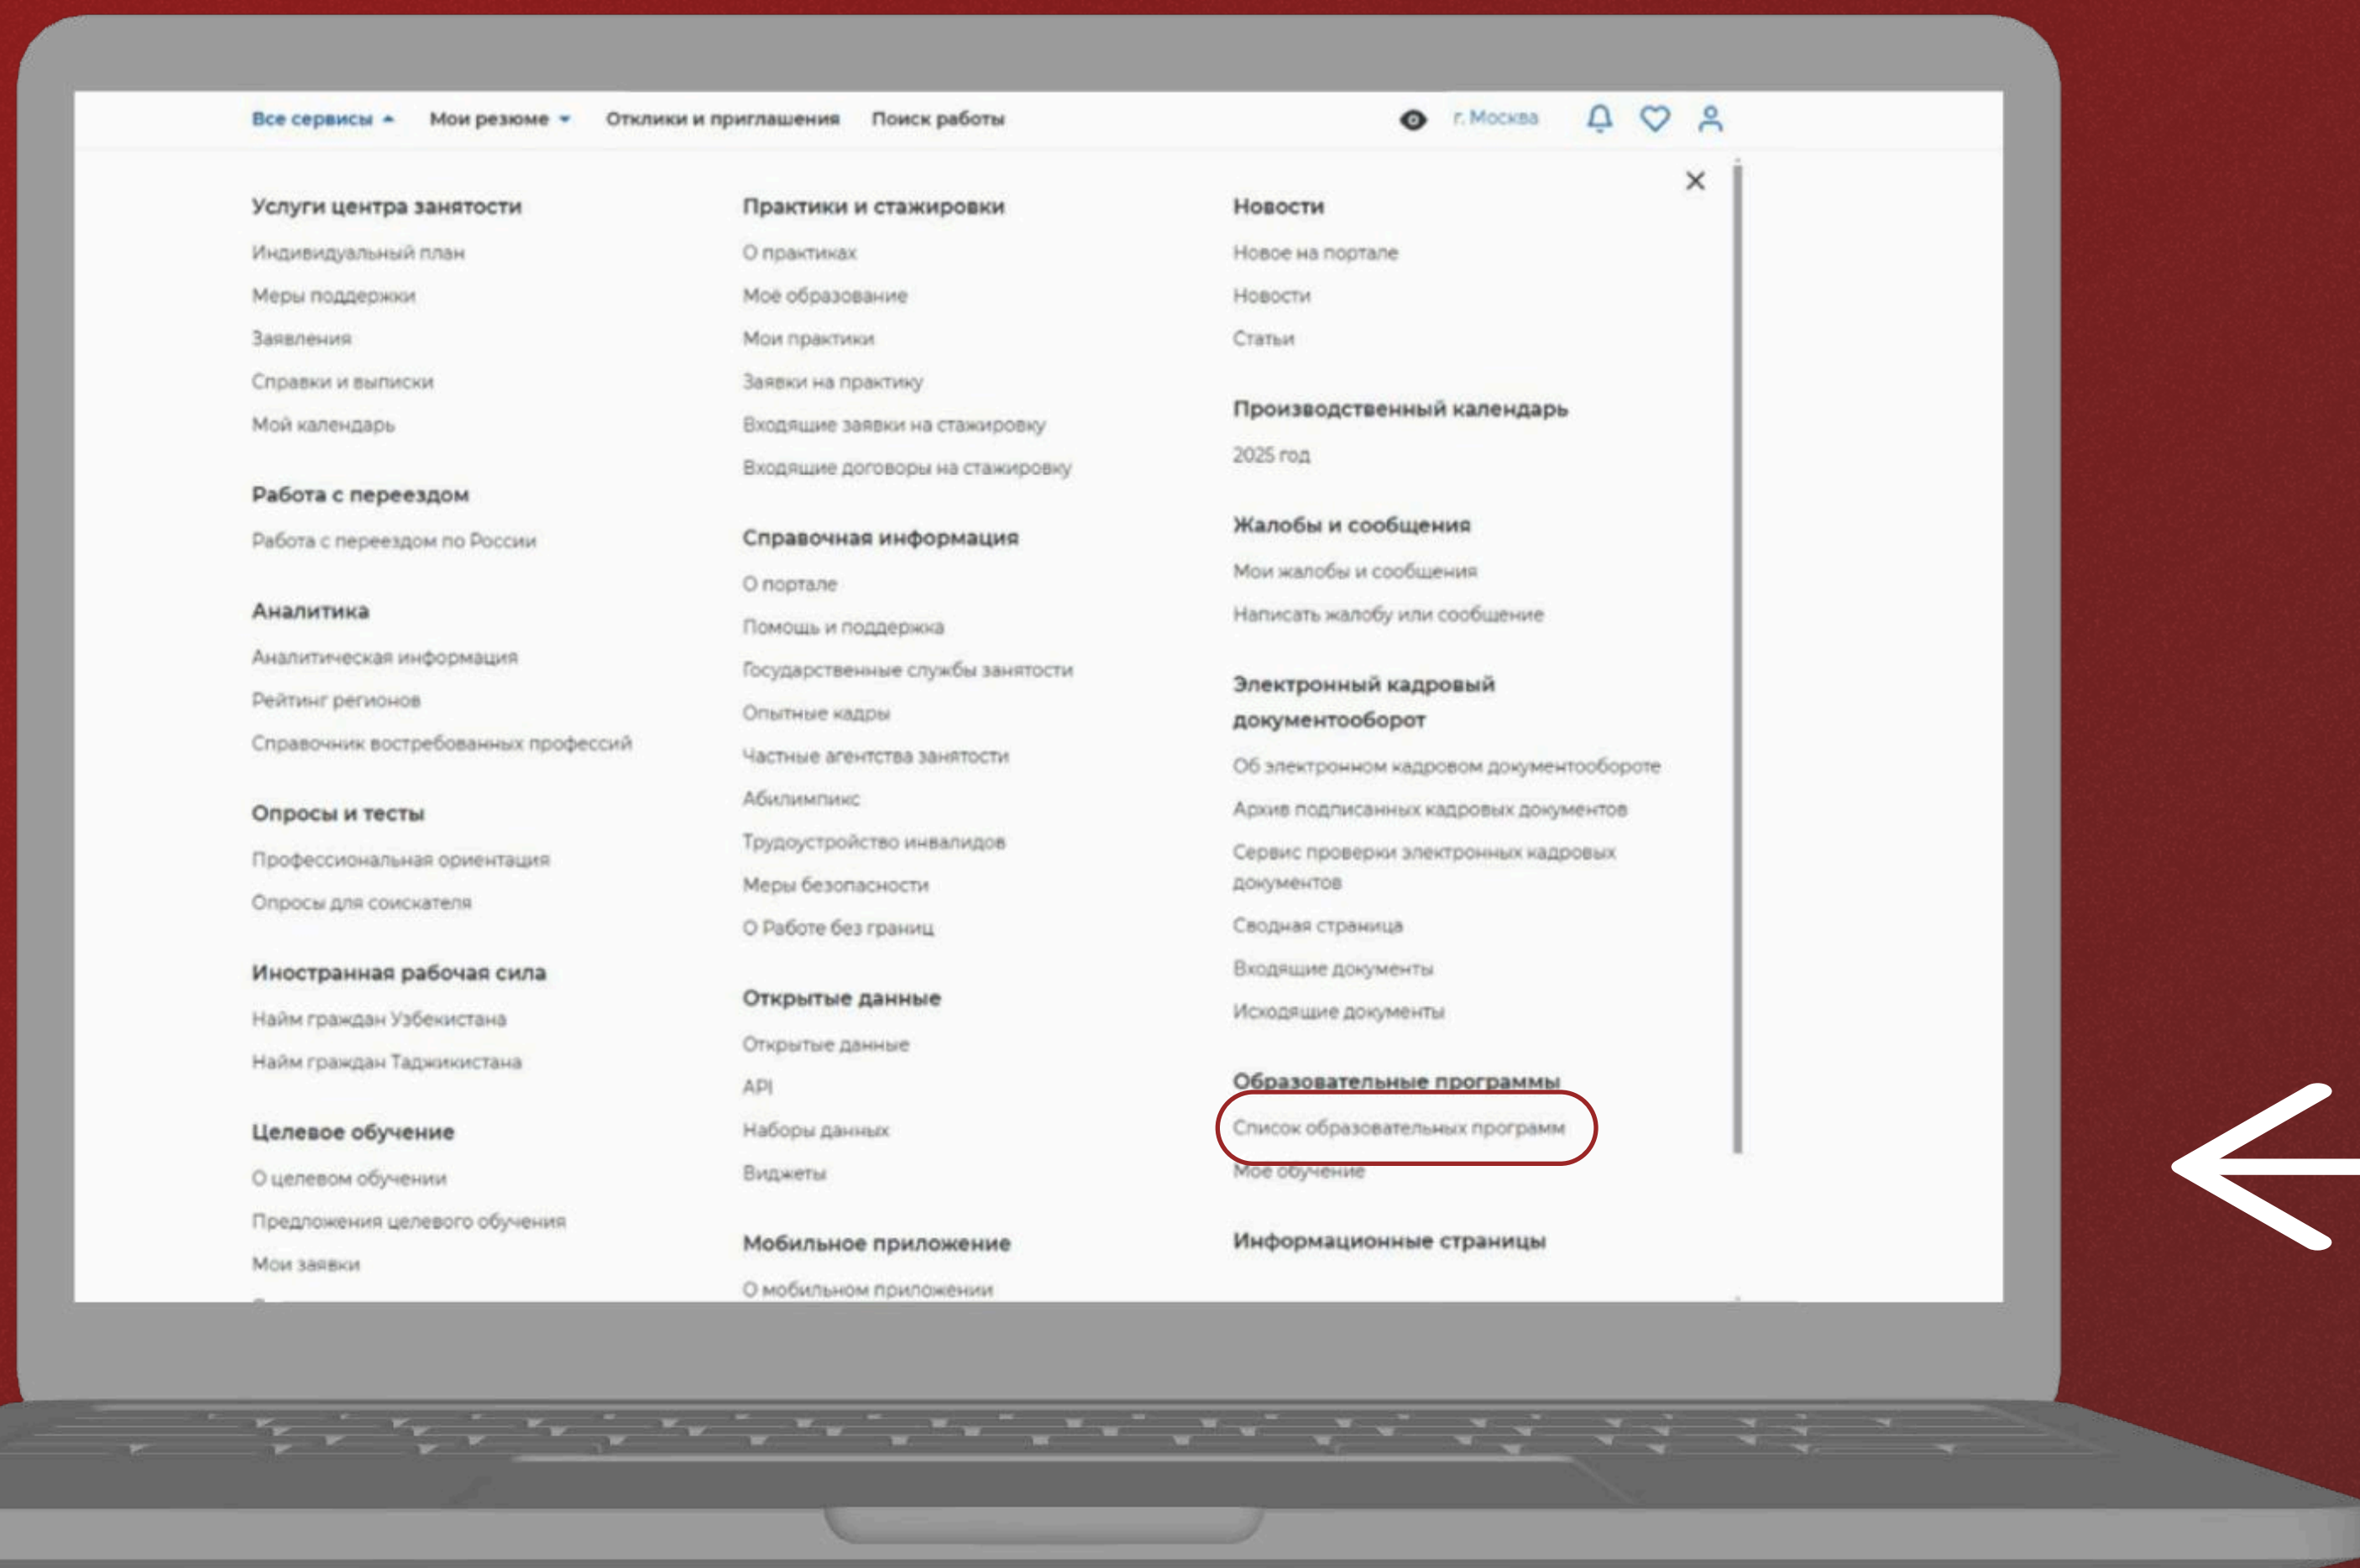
Все сервисы Мои резюме Отклики и приглашения Поиск работы г. Москва

Услуги центра занятости
Индивидуальный план
Меры поддержки
Заявления
Справки и выписки
Мой календарь

Работа с переездом
Работа с переездом по России

Аналитика
Аналитическая информация
Рейтинг регионов
Справочник востребованных профессий

Опросы и тесты
Профессиональная ориентация
Опросы для соискателя

Иностранная рабочая сила
Найм граждан Узбекистана
Найм граждан Таджикистана

Целевое обучение
О целевом обучении
Предложения целевого обучения
Мои заявки

Практики и стажировки
О практиках
Моё образование
Мои практики
Заявки на практику
Входящие заявки на стажировку
Входящие договоры на стажировку

Справочная информация
О портале
Помощь и поддержка
Государственные службы занятости
Опытные кадры
Частные агентства занятости
Абилимпикс
Трудоустройство инвалидов
Меры безопасности
О Работе без границ

Открытые данные
Открытые данные
API
Наборы данных
Виджеты

Мобильное приложение
О мобильном приложении

Новости
Новое на портале
Новости
Статьи

Производственный календарь
2025 год

Жалобы и сообщения
Мои жалобы и сообщения
Написать жалобу или сообщение

Электронный кадровый документооборот
Об электронном кадровом документообороте
Архив подписанных кадровых документов
Сервис проверки электронных кадровых документов
Сводная страница
Входящие документы
Исходящие документы

Образовательные программы
Список образовательных программ
Моё обучение

Информационные страницы